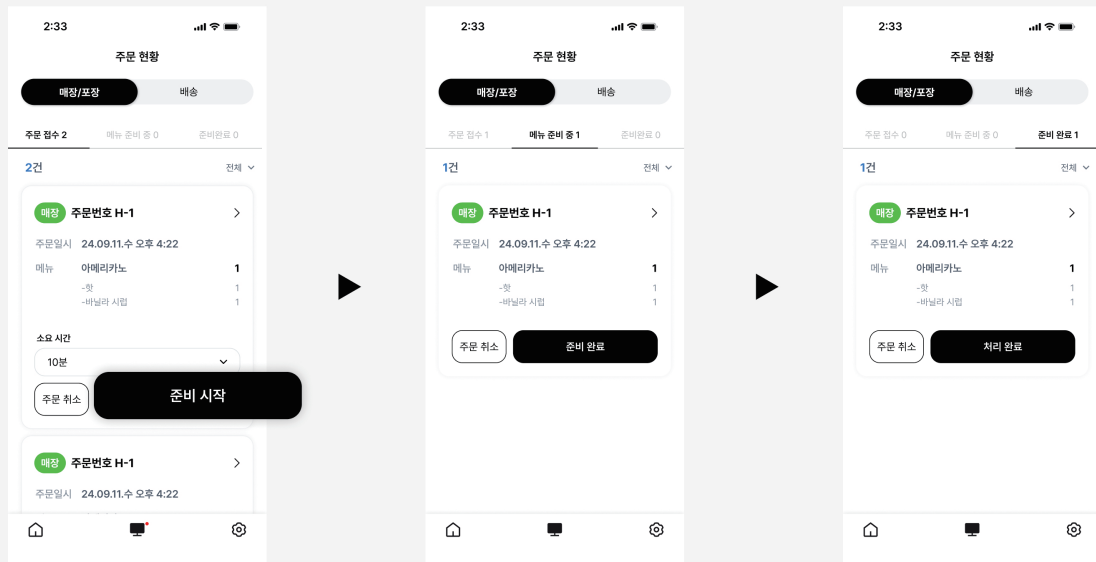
2:33

주문 현황

매장/포장 | 배송

주문 접수 2 | 메뉴 준비 중 0 | 준비완료 0

2건 | 전체

매장 주문번호 H-1

주문일시 24.09.11.수 오후 4:22

메뉴 아메리카노 1

-핫 1

-바닐라 시럽 1

소요 시간

10분

주문 취소

준비 시작

매장 주문번호 H-1

주문일시 24.09.11.수 오후 4:22

2:33

주문 현황

매장/포장 | 배송

주문 접수 1 | 메뉴 준비 중 1 | 준비완료 0

1건 | 전체

매장 주문번호 H-1

주문일시 24.09.11.수 오후 4:22

메뉴 아메리카노 1

-핫 1

-바닐라 시럽 1

주문 취소

준비 완료

2:33

주문 현황

매장/포장 | 배송

주문 접수 0 | 메뉴 준비 중 0 | 준비 완료 1

1건 | 전체

매장 주문번호 H-1

주문일시 24.09.11.수 오후 4:22

메뉴 아메리카노 1

-핫 1

-바닐라 시럽 1

주문 취소

처리 완료